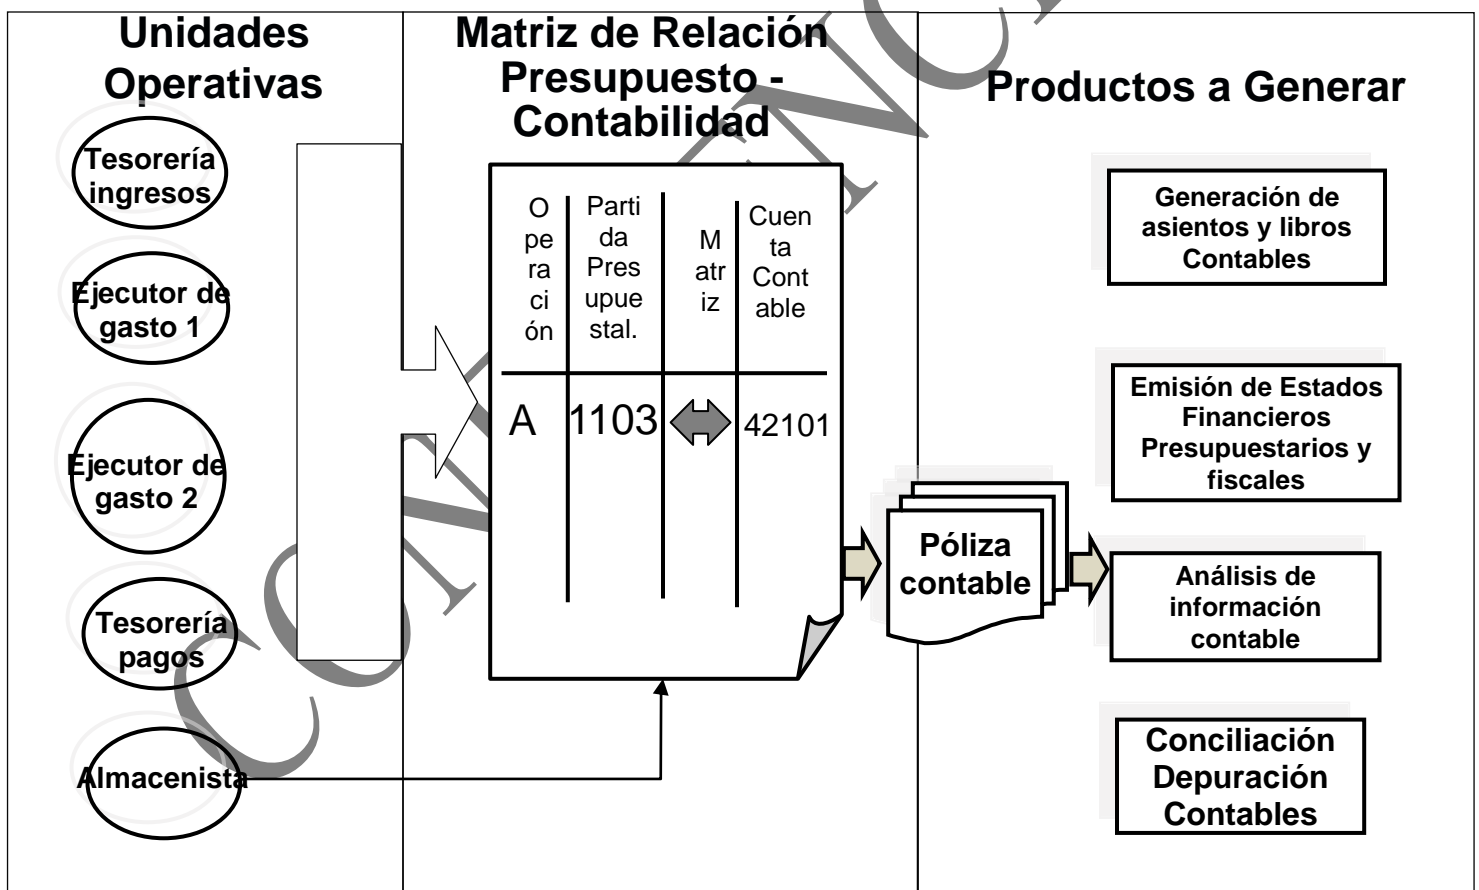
Unidades Operativas

Tesorería ingresos

Ejecutor de gasto 1

Ejecutor de gasto 2

Tesorería pagos

Almacenista

Matriz de Relación Presupuesto - Contabilidad

| Operación | Partida Presupuestal. | Matriz | Cuenta Contable |
|---|---|---|---|
| A | 1103 | | 42101 |

Póliza contable

Productos a Generar

Generación de asientos y libros Contables

Emisión de Estados Financieros Presupuestarios y fiscales

Análisis de información contable

Conciliación Depuración Contables